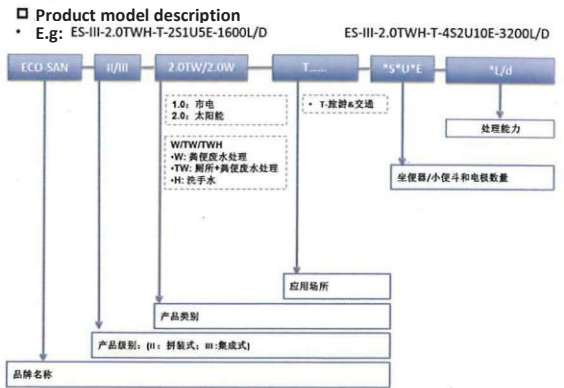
□ Product model description

• E.g: ES-III-2.0TWH-T-2S1U5E-1600L/D ES-III-2.0TWH-T-4S2U10E-3200L/D

ECO SAN

II/III

2.0TW/2.0W

T......

*S*U*E

*L/d

1.0：市电
2.0：太阳能

W/TW/TWH
•W: 粪便废水处理
•TW: 厕所+粪便废水处理
•H: 洗手水

• T-旅游&交通

处理能力

坐便器/小便斗和电极数量

应用场所

产品类别

产品级别：(II：拼装式；III：集成式)

品牌名称